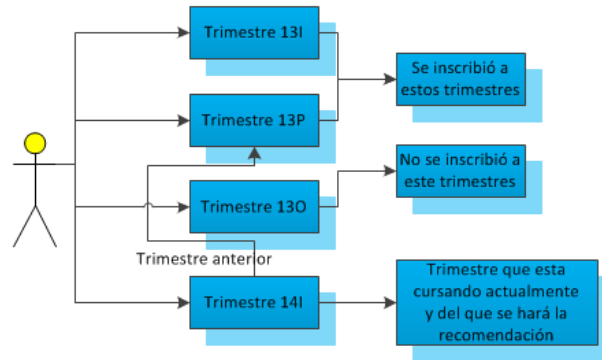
Trimestre 13I

Trimestre 13P

Trimestre 13O

Trimestre 14I

Trimestre anterior

Se inscribió a estos trimestres

No se inscribió a este trimestres

Trimestre que esta cursando actualmente y del que se hará la recomendación